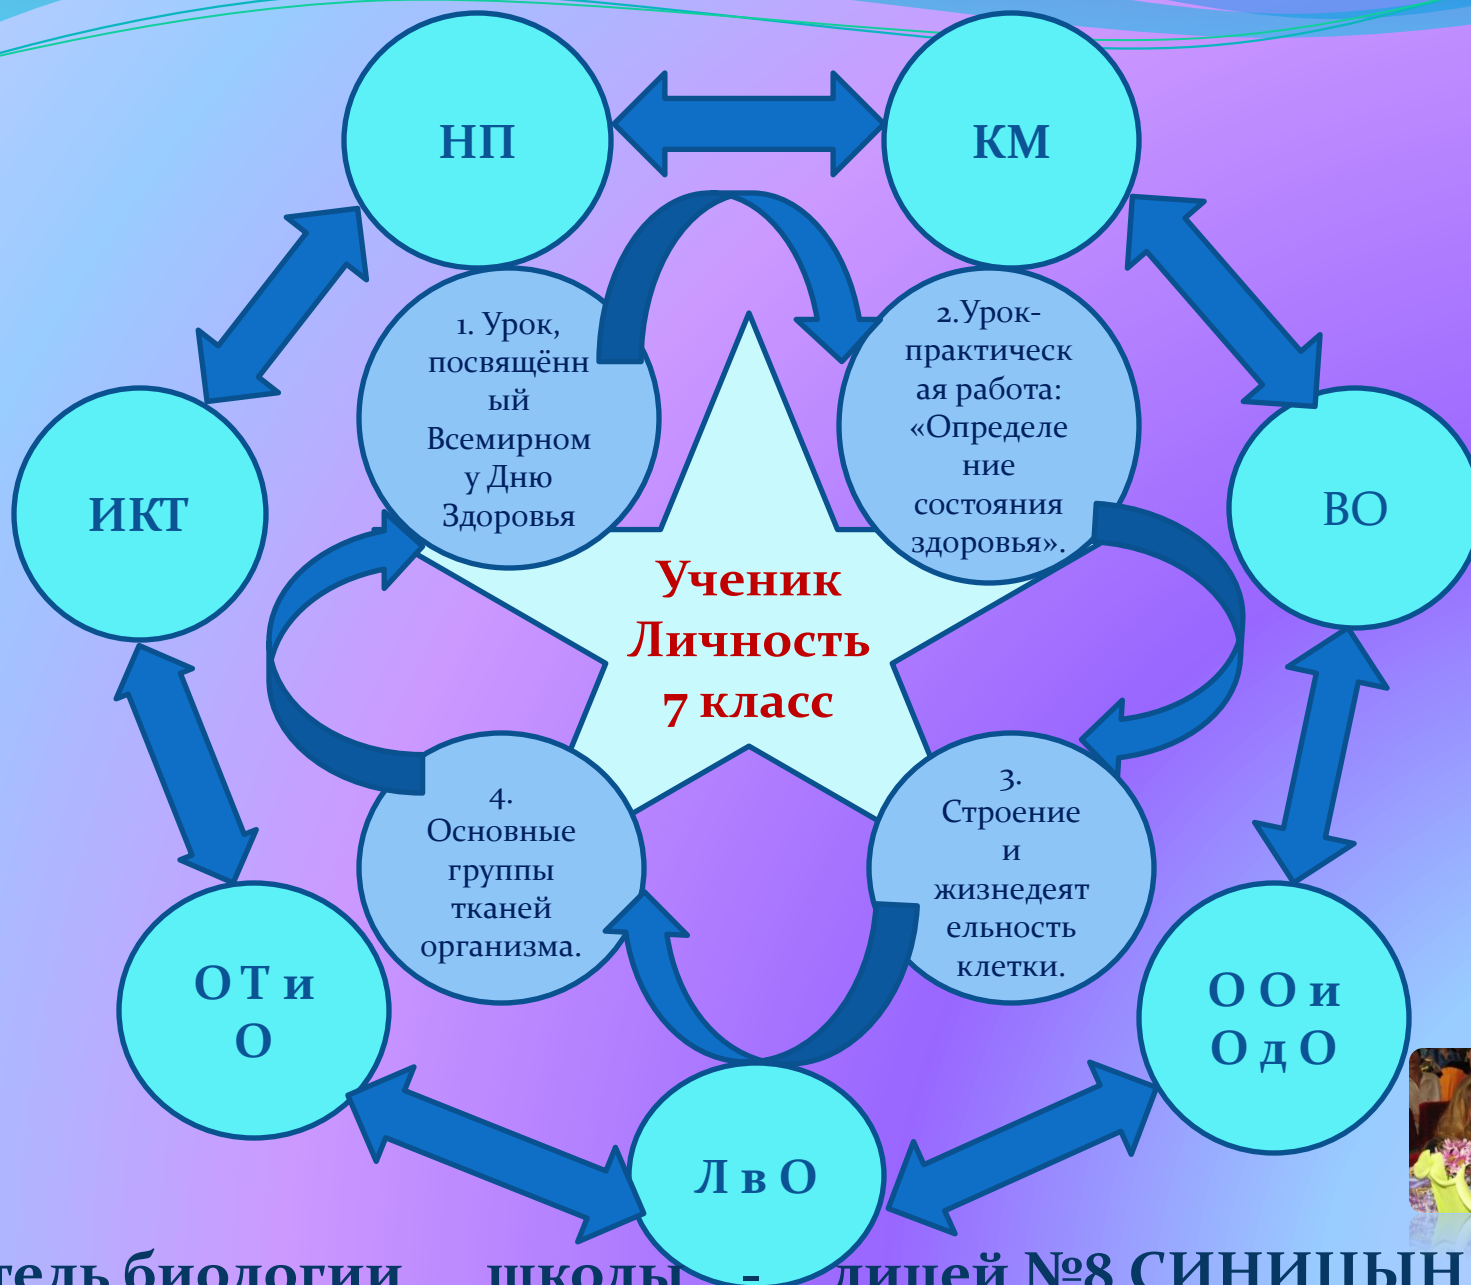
НП

КМ

1. Урок, посвящённый Всемирному Дню Здоровья

2.Урок-практическая работа: «Определение состояния здоровья».

ИКТ

ВО

Ученик Личность 7 класс

4. Основные группы тканей организма.

3. Строение и жизнедеятельность клетки.

О Т и О

О О и О д О

Л в О

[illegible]тель биологии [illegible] школы - лицей №8 СИНИЦЫН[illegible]